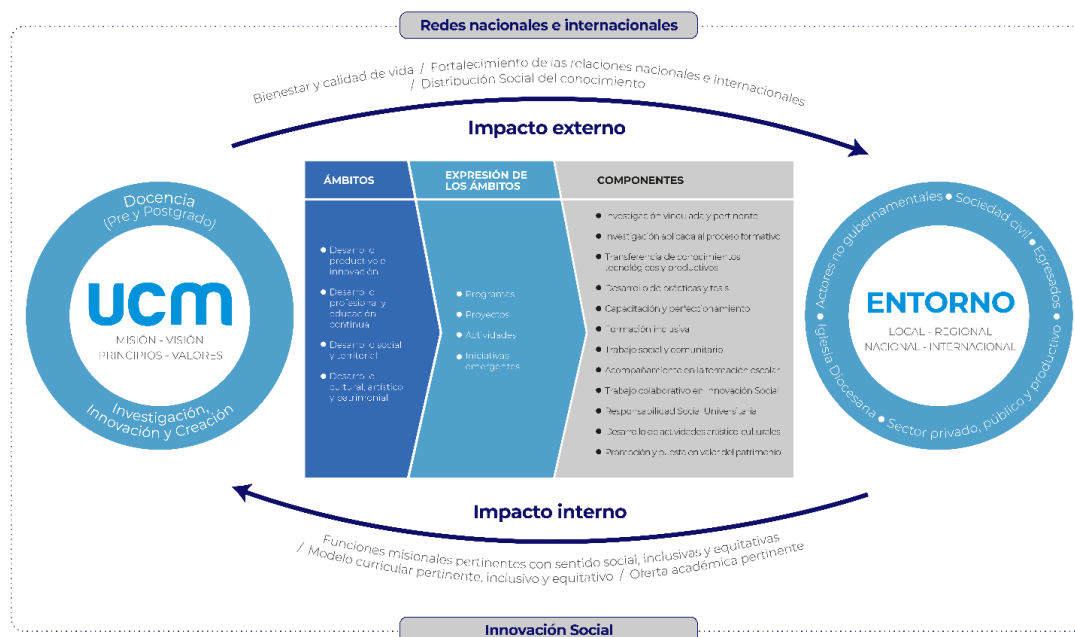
Redes nacionales e internacionales

Bienestar y calidad de vida / Fortalecimiento de las relaciones nacionales e internacionales / Distribución Social del conocimiento

Impacto externo

Docencia
(Pre y Postgrado)

UCM
MISIÓN - VISIÓN
PRINCIPIOS - VALORES

Investigación, Innovación y Creación

| ÁMBITOS | EXPRESIÓN DE LOS ÁMBITOS | COMPONENTES |
|---|---|---|
| • Desarrollo productivo e innovación<br>• Desarrollo profesional y educación continua<br>• Desarrollo social y territorial<br>• Desarrollo cultural, artístico y patrimonial | • Programas<br>• Proyectos<br>• Actividades<br>• Iniciativas emergentes | • Investigación vinculada y pertinente<br>• Investigación aplicada al proceso formativo<br>• Transferencia de conocimientos tecnológicos y productivos<br>• Desarrollo de prácticas y tesis<br>• Capacitación y perfeccionamiento<br>• Formación inclusiva<br>• Trabajo social y comunitario<br>• Acompañamiento en la formación escolar<br>• Trabajo colaborativo en Innovación Social<br>• Responsabilidad Social Universitaria<br>• Desarrollo de actividades artístico culturales<br>• Promoción y puesta en valor del patrimonio |

Actores no gubernamentales • Sociedad civil • Egresados • Sector privado, público y productivo • Iglesia Diocesana

ENTORNO
LOCAL - REGIONAL
NACIONAL - INTERNACIONAL

Impacto interno

Funciones misionales pertinentes con sentido social, inclusivas y equitativas / Modelo curricular pertinente, inclusivo y equitativo / Oferta académica pertinente

Innovación Social